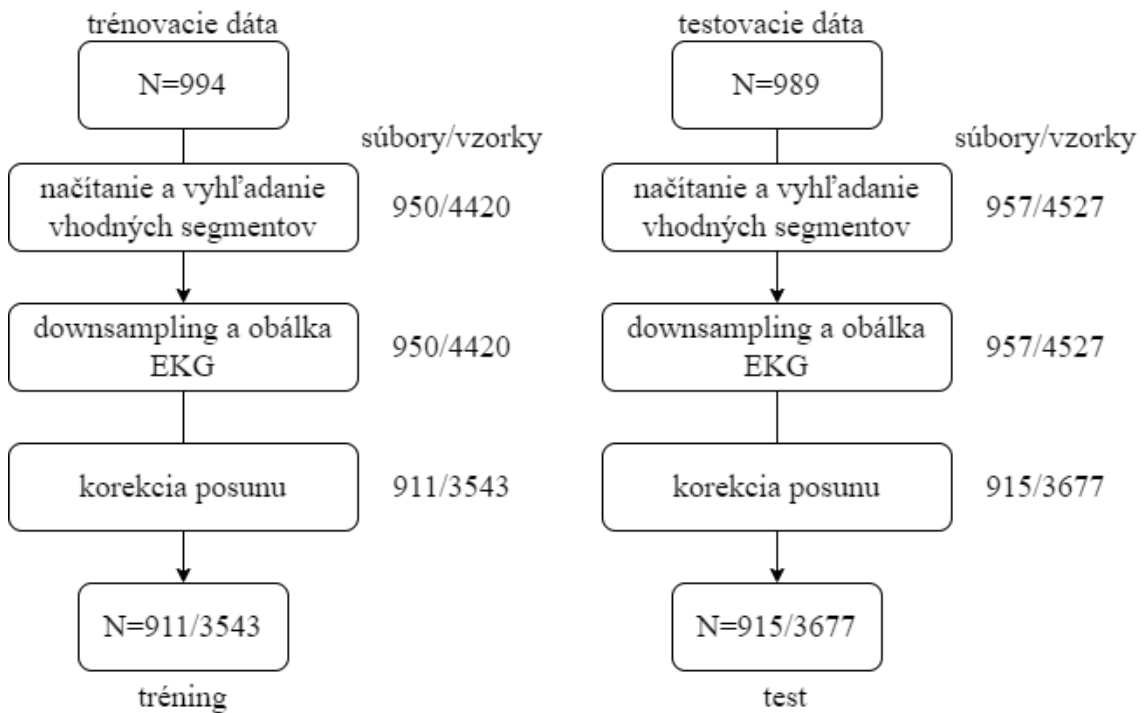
trénovacie dáta

N=994

súbory/vzorky

načítanie a vyhľadanie vhodných segmentov

950/4420

downsampling a obálka EKG

950/4420

korekcia posunu

911/3543

N=911/3543

tréning

testovacie dáta

N=989

súbory/vzorky

načítanie a vyhľadanie vhodných segmentov

957/4527

downsampling a obálka EKG

957/4527

korekcia posunu

915/3677

N=915/3677

test